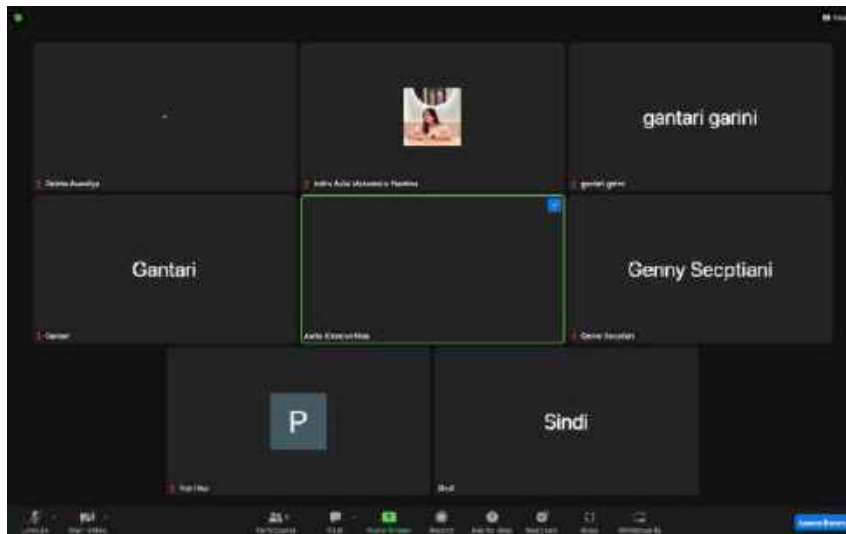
gantari garini

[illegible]

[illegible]

gantari garini

Gantari

Genny Secptiani

Gantari

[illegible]

Genny Secptiani

P

Sindi

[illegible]

Sindi

Unmute

Start Video

Participants

Chat

Share Screen

Record

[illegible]

Reactions

Apps

Whiteboards

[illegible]